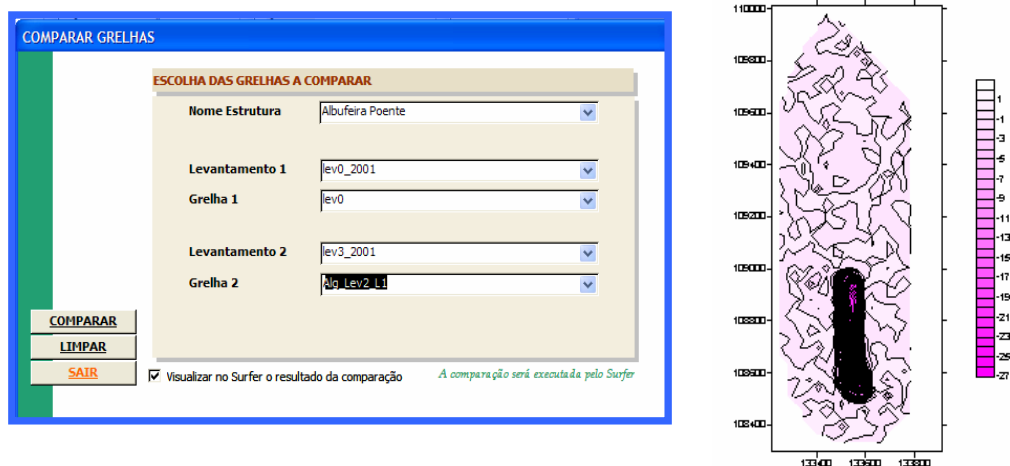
COMPARAR GRELHAS

ESCOLHA DAS GRELHAS A COMPARAR

Nome Estrutura Albufeira Poente

Levantamento 1 lev0_2001

Grelha 1 lev0

Levantamento 2 lev3_2001

Grelha 2 Alg_Lev2_L1

COMPARAR

LIMPAR

SAIR

Visualizar no Surfer o resultado da comparação

A comparação será executada pelo Surfer

110000

109800

109600

109400

109200

109000

108800

108600

108400

133400

133600

133800

1
-1
-3
-5
-7
-9
-11
-13
-15
-17
-19
-21
-23
-25
-27